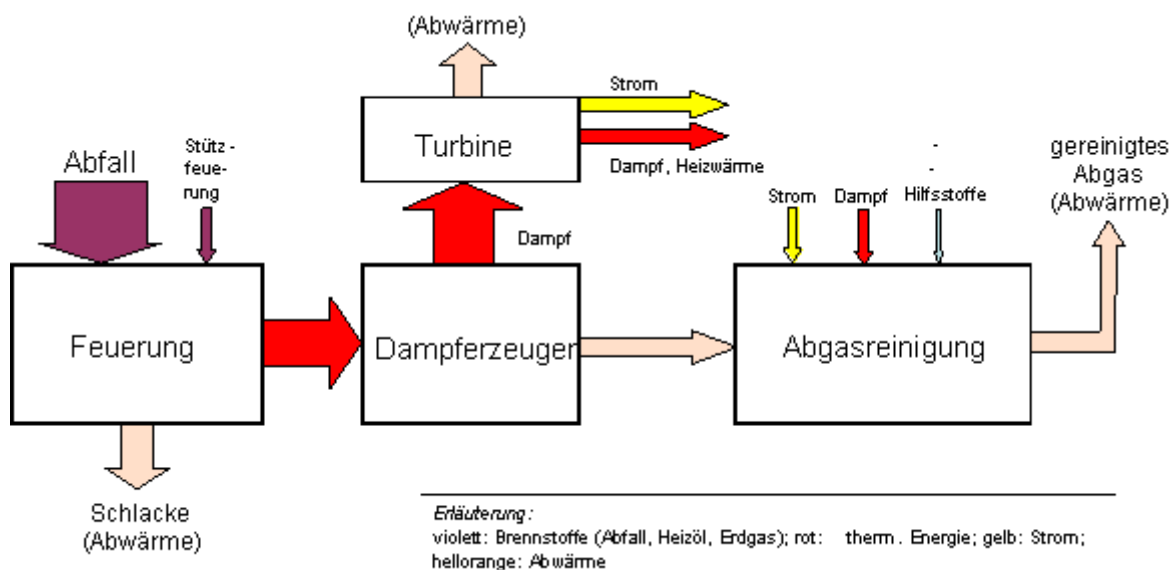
(Abwärme)

Strom

Turbine

Dampf, Heizwärme

Abfall

Stütz - feuerung

gereinigtes Abgas (Abwärme)

Strom

Dampf

-
-
Hilfsstoffe

Dampf

Feuerung

Dampferzeuger

Abgasreinigung

Schlacke (Abwärme)

Erläuterung:
violett: Brennstoffe (Abfall, Heizöl, Erdgas); rot: therm. Energie; gelb: Strom; hellorange: Abwärme